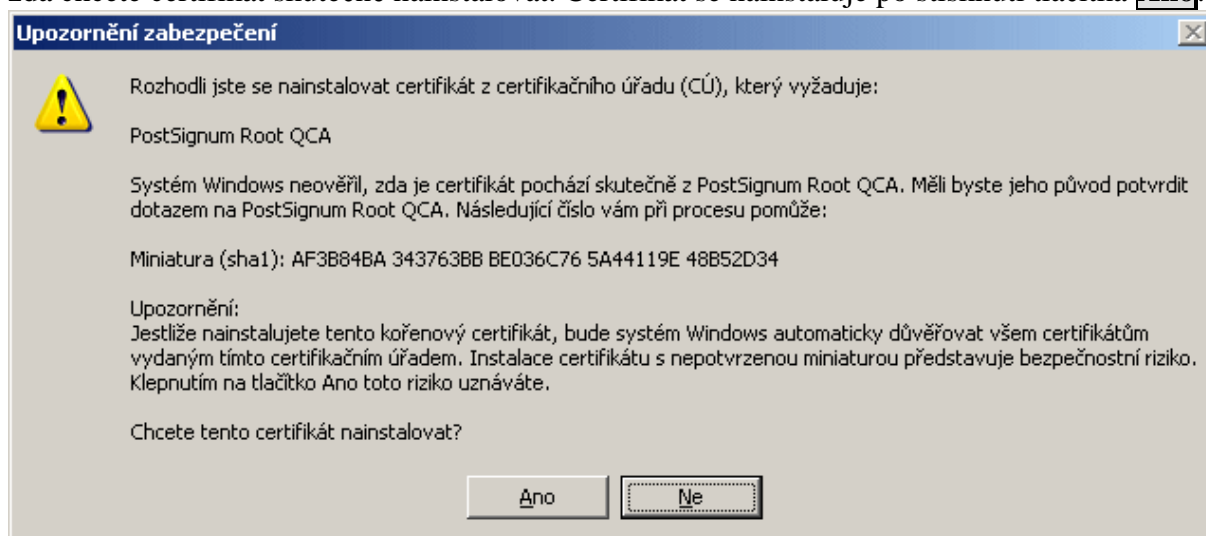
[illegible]
Upozornění zabezpečení

Rozhodli jste se nainstalovat certifikát z certifikačního úřadu (CÚ), který vyžaduje:

PostSignum Root QCA

Systém Windows neověřil, zda je certifikát pochází skutečně z PostSignum Root QCA. Měli byste jeho původ potvrdit dotazem na PostSignum Root QCA. Následující číslo vám při procesu pomůže:

Miniatura (sha1): AF3B84BA 343763BB BE036C76 5A44119E 48B52D34

Upozornění:
Jestliže nainstalujete tento kořenový certifikát, bude systém Windows automaticky důvěřovat všem certifikátům vydaným tímto certifikačním úřadem. Instalace certifikátu s nepotvrzenou miniaturou představuje bezpečnostní riziko. Klepnutím na tlačítko Ano toto riziko uznáváte.

Chcete tento certifikát nainstalovat?

Ano
Ne